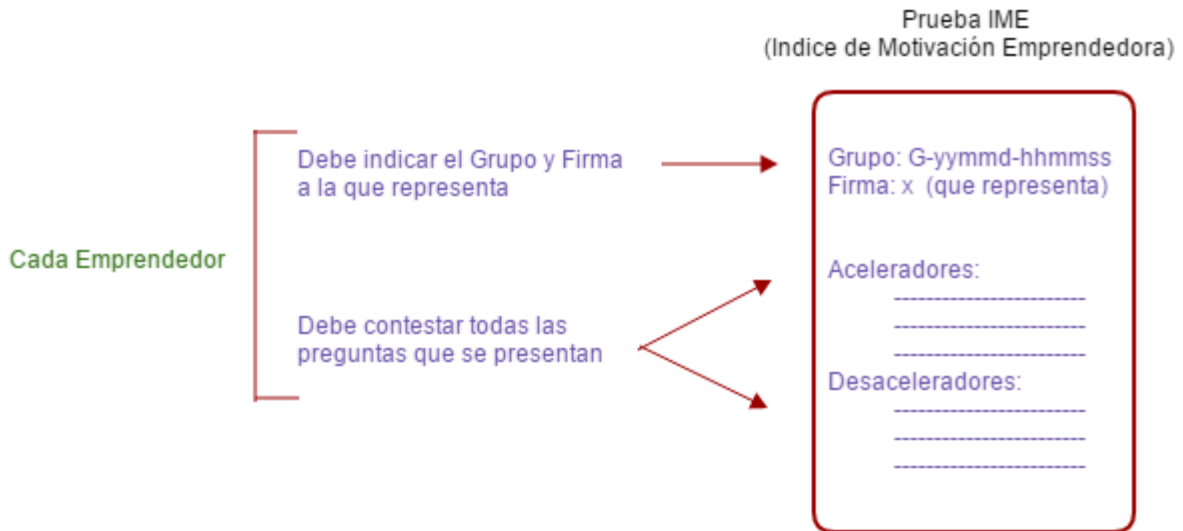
Prueba IME
(Indice de Motivación Emprendedora)

Cada Emprendedor

Debe indicar el Grupo y Firma a la que representa

Debe contestar todas las preguntas que se presentan

Grupo: G-yymmd-hhmmss
Firma: x (que representa)

Aceleradores:
------------------------
------------------------
------------------------

Desaceleradores:
------------------------
------------------------
------------------------